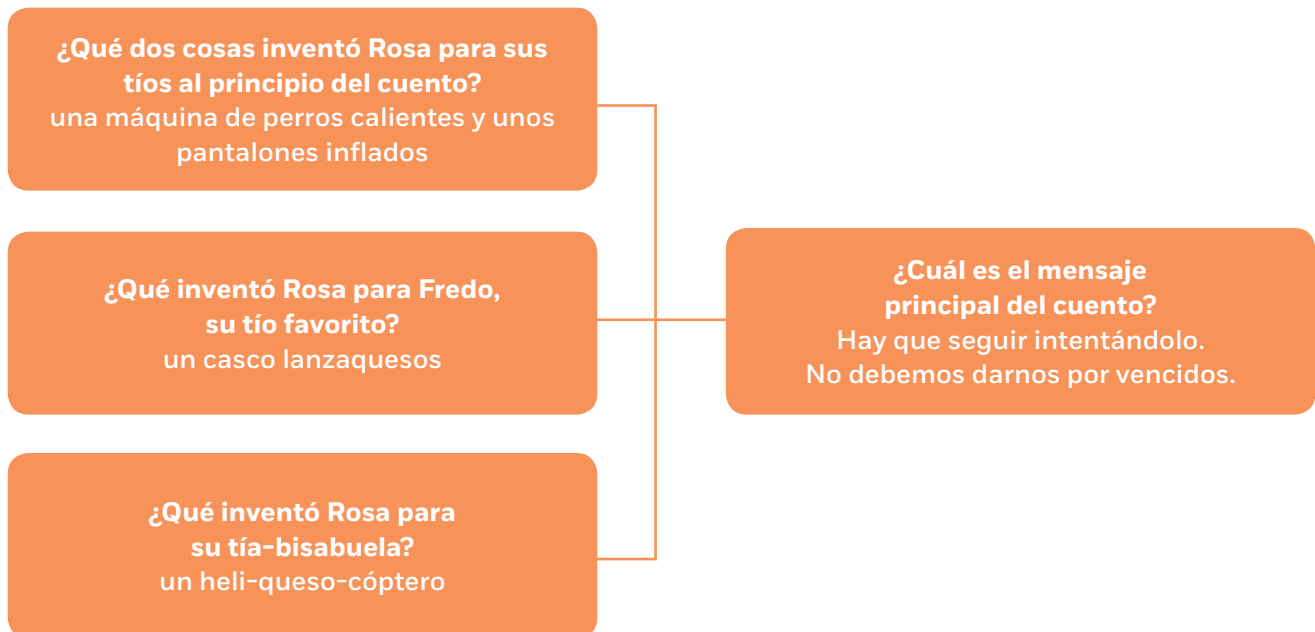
¿Qué dos cosas inventó Rosa para sus tíos al principio del cuento?
una máquina de perros calientes y unos pantalones inflados

¿Qué inventó Rosa para Fredo, su tío favorito?
un casco lanzaquesos

¿Qué inventó Rosa para su tía-bisabuela?
un heli-queso-cóptero

¿Cuál es el mensaje principal del cuento?
Hay que seguir intentándolo.
No debemos darnos por vencidos.